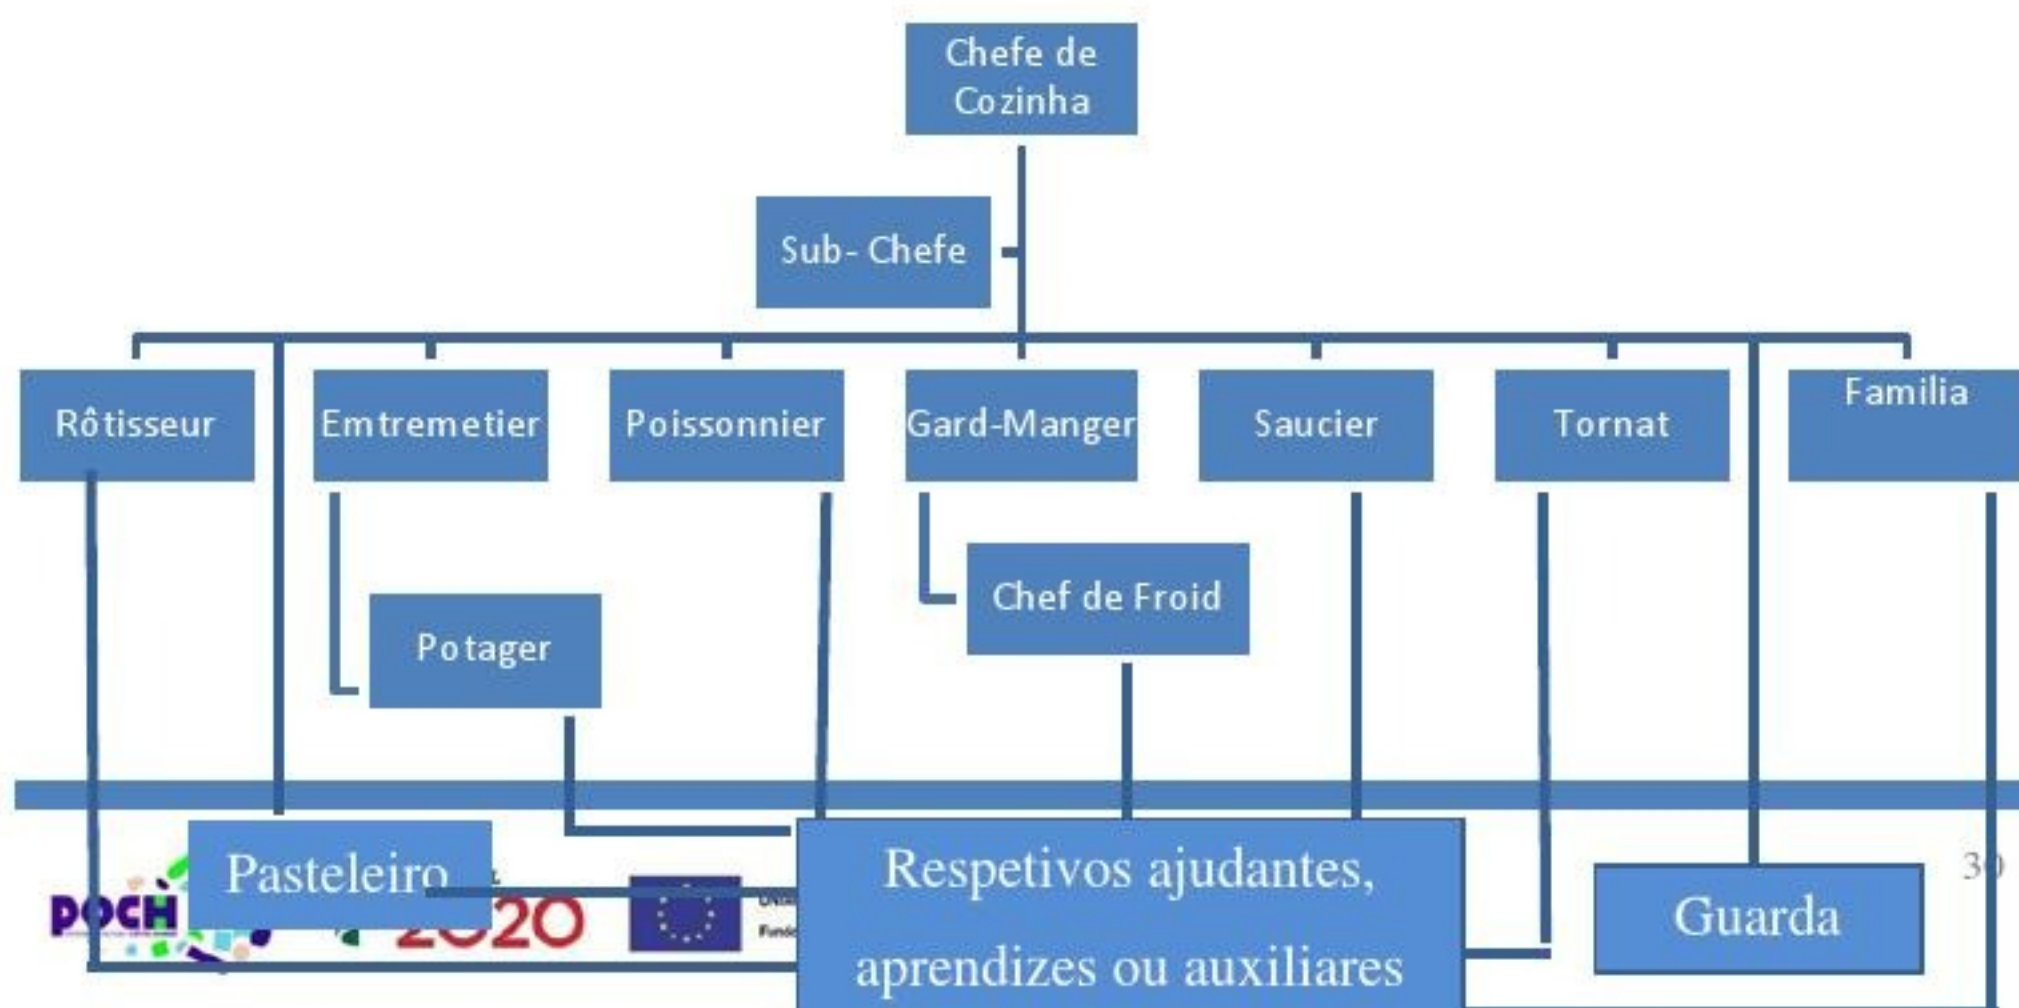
Chefe de Cozinha

Sub- Chefe

Rôtisseur

Emtremetier

Poissonnier

Gard-Manger

Saucier

Tornat

Familia

Potager

Chef de Froid

Pasteleiro

Respetivos ajudantes, aprendizes ou auxiliares

Guarda

POCH

2020

30